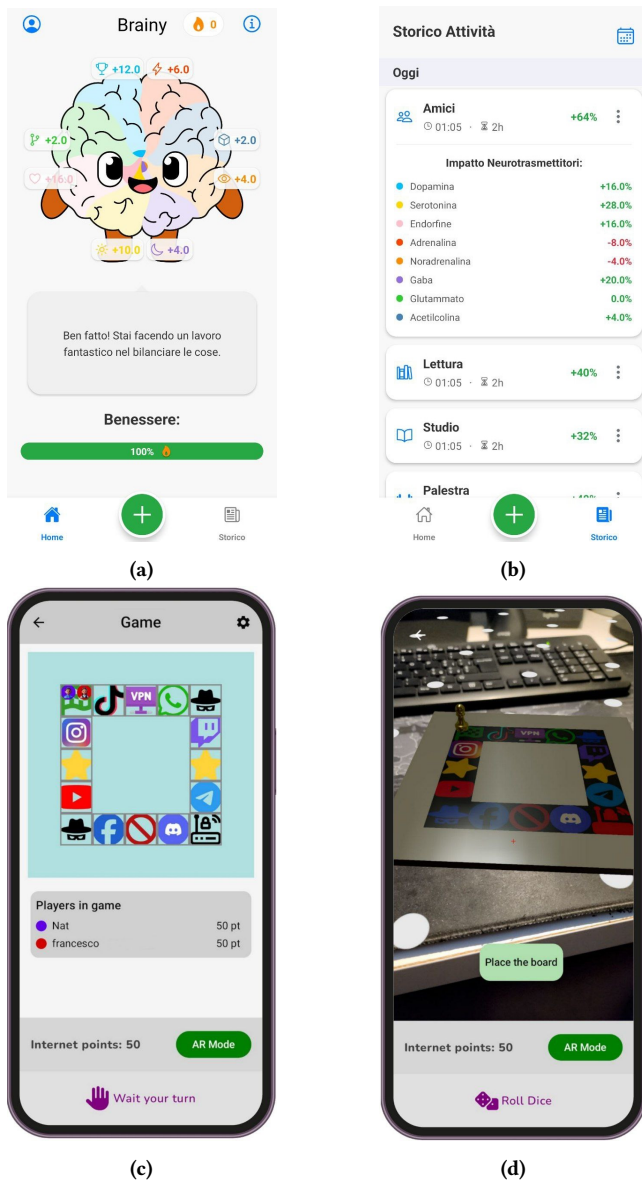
Brainy 0

+12.0 +6.0
+2.0 +2.0
+16.0 +4.0
+10.0 +4.0

Ben fatto! Stai facendo un lavoro fantastico nel bilanciare le cose.

Benessere:

100%

Home Storico

(a)

Storico Attività

Oggi

Amici
01:05 · 2h
+64%

Impatto Neurotrasmettitori:

| | |
|---|---|
| Dopamina | +16.0% |
| Serotonina | +28.0% |
| Endorfine | +16.0% |
| Adrenalina | -8.0% |
| Noradrenalina | -4.0% |
| Gaba | +20.0% |
| Glutammato | 0.0% |
| Acetilcolina | +4.0% |

Lettura
01:05 · 2h
+40%

Studio
01:05 · 2h
+32%

Palestra

Home Storico

(b)

Game

VPN

Players in game
Nat 50 pt
francesco 50 pt

Internet points: 50 AR Mode

Wait your turn

(c)

VPN

Place the board

Internet points: 50 AR Mode

Roll Dice

(d)